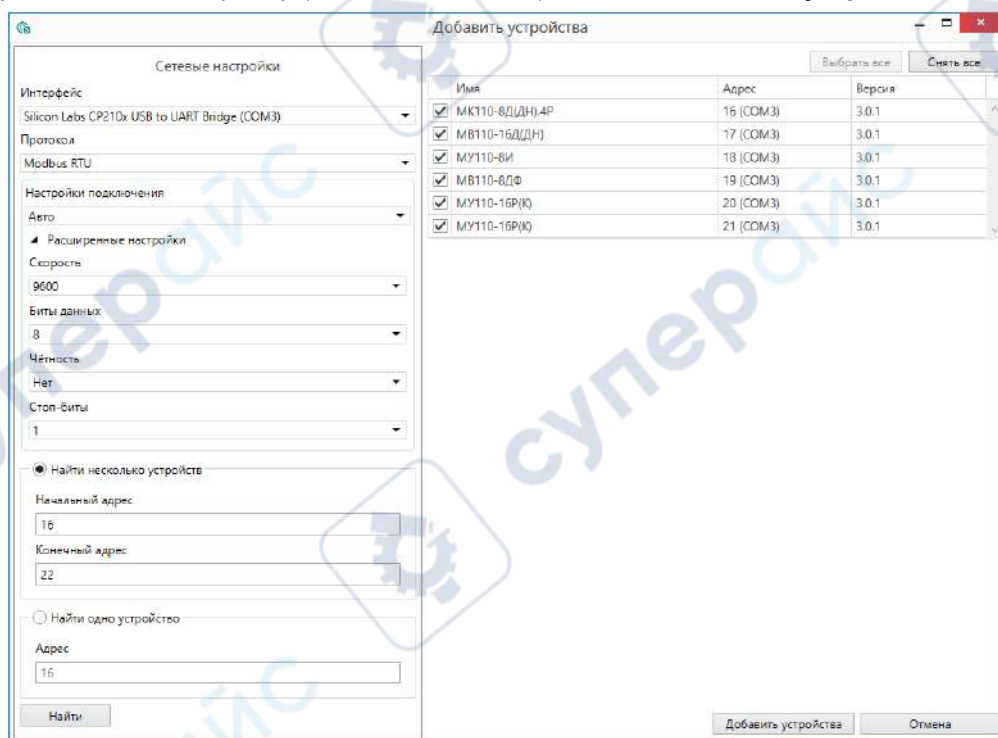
Добавить устройства

Сетевые настройки

Интерфейс

Silicon Labs CP210x USB to UART Bridge (COM3)

Протокол

Modbus RTU

Настройки подключения

Авто

Расширенные настройки

Скорость

9600

Биты данных

8

Чётность

Нет

Стоп-биты

1

Найти несколько устройств

Начальный адрес

16

Конечный адрес

22

Найти одно устройство

Адрес

16

Найти

Выбрать все

Снять все

| | Имя | Адрес | Версия |
|---|---|---|---|
| ✓ | МК110-8Д(ДН).4Р | 16 (COM3) | 3.0.1 |
| ✓ | МВ110-16Д(ДН) | 17 (COM3) | 3.0.1 |
| ✓ | МУ110-8И | 18 (COM3) | 3.0.1 |
| ✓ | МВ110-8ДФ | 19 (COM3) | 3.0.1 |
| ✓ | МУ110-16Р(К) | 20 (COM3) | 3.0.1 |
| ✓ | МУ110-16Р(К) | 21 (COM3) | 3.0.1 |

Добавить устройства

Отмена

супер